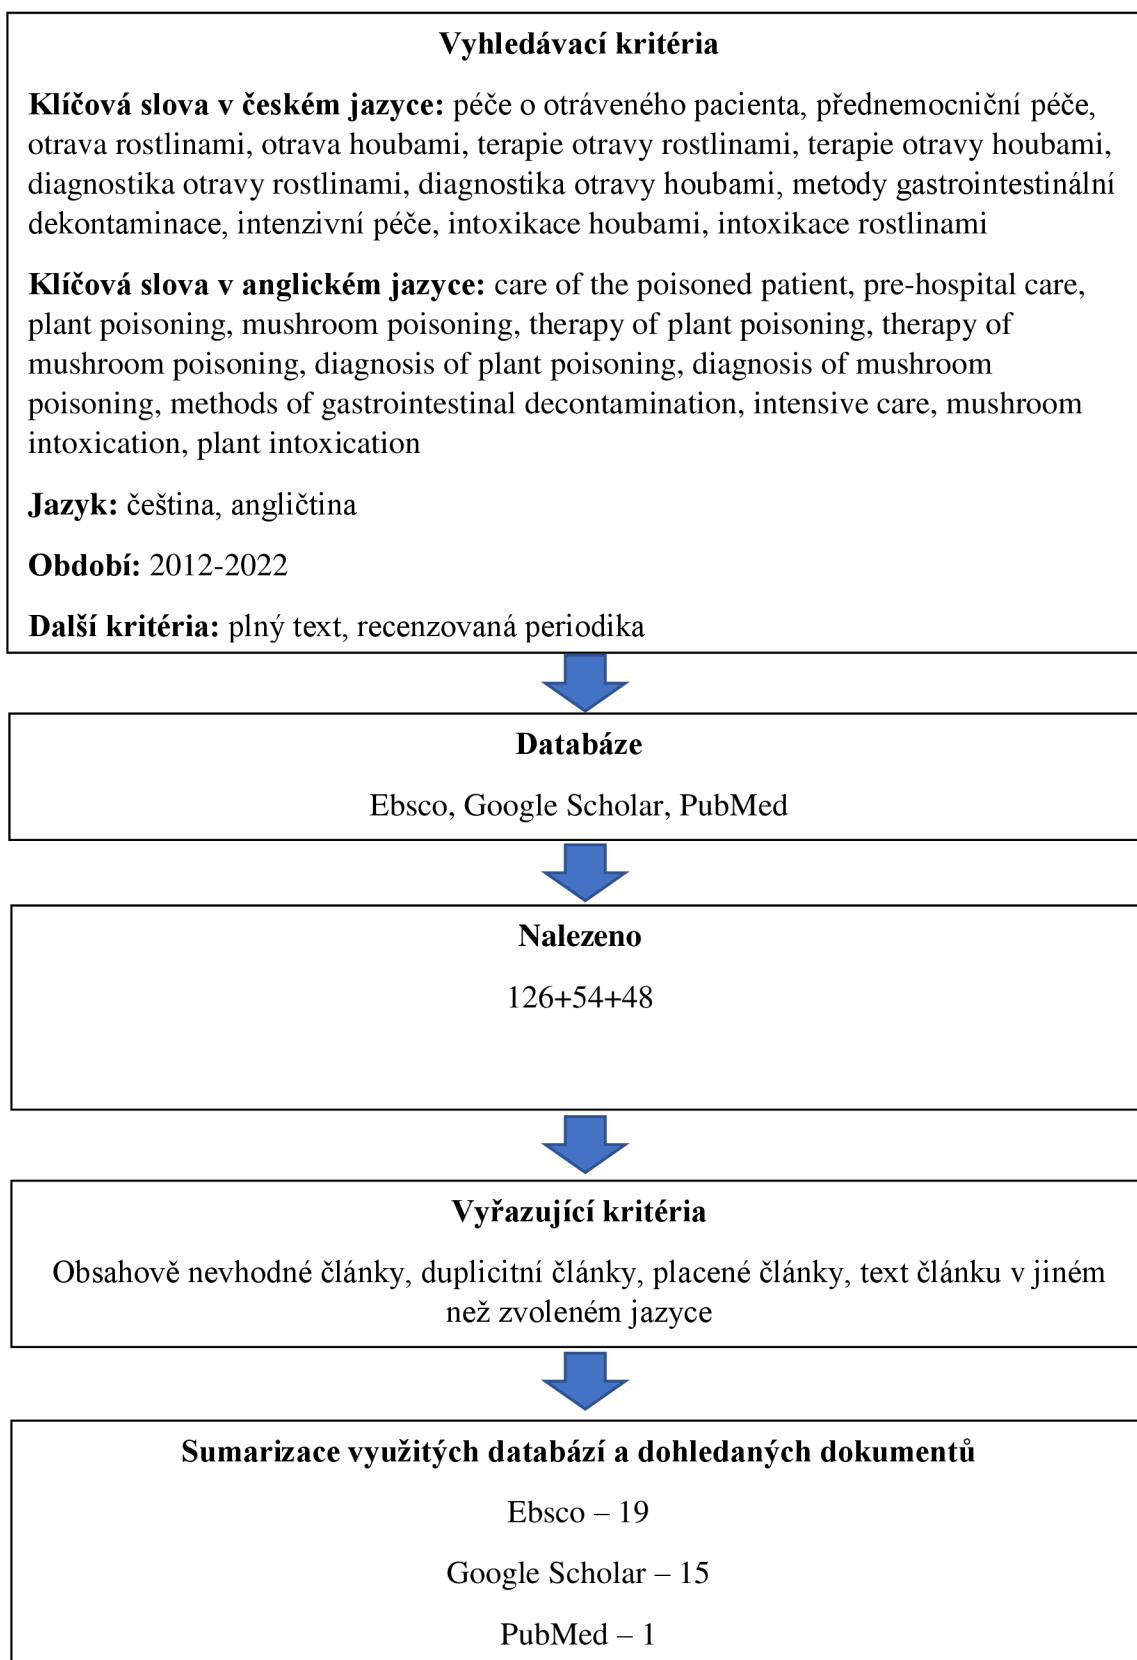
Vyhledávací kritéria

Klíčová slova v českém jazyce: péče o otráveného pacienta, přednemocniční péče, otrava rostlinami, otrava houbami, terapie otravy rostlinami, terapie otravy houbami, diagnostika otravy rostlinami, diagnostika otravy houbami, metody gastrointestinální dekontaminace, intenzivní péče, intoxikace houbami, intoxikace rostlinami

Klíčová slova v anglickém jazyce: care of the poisoned patient, pre-hospital care, plant poisoning, mushroom poisoning, therapy of plant poisoning, therapy of mushroom poisoning, diagnosis of plant poisoning, diagnosis of mushroom poisoning, methods of gastrointestinal decontamination, intensive care, mushroom intoxication, plant intoxication

Jazyk: čeština, angličtina

Období: 2012-2022

Další kritéria: plný text, recenzovaná periodika

Databáze

Ebsco, Google Scholar, PubMed

Nalezeno

126+54+48

Vyřazující kritéria

Obsahově nevhodné články, duplicitní články, placené články, text článku v jiném než zvoleném jazyce

Sumarizace využitých databází a dohledaných dokumentů

Ebsco – 19

Google Scholar – 15

PubMed – 1